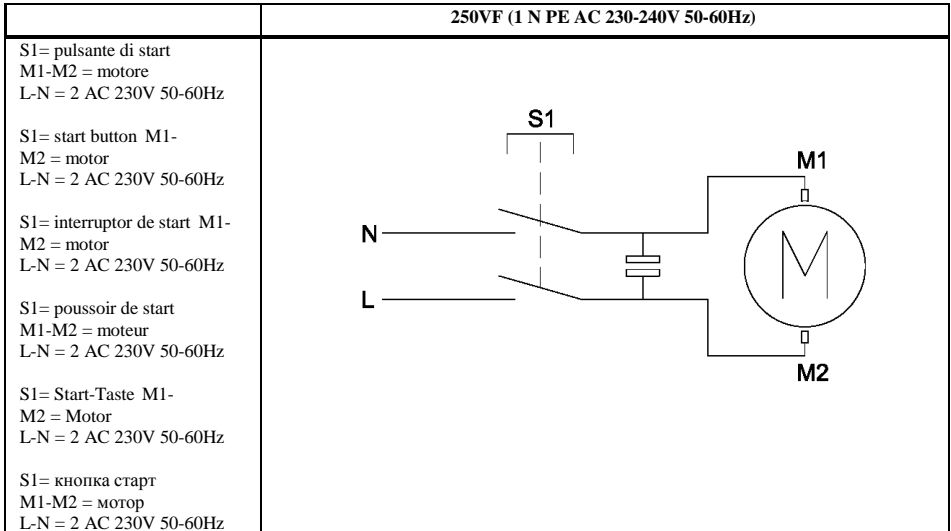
|  | 250VF (1 N PE AC 230-240V 50-60Hz) |
|---|---|
| S1= pulsante di start M1-M2 = motore L-N = 2 AC 230V 50-60Hz<br><br>S1= start button M1-M2 = motor L-N = 2 AC 230V 50-60Hz<br><br>S1= interruptor de start M1-M2 = motor L-N = 2 AC 230V 50-60Hz<br><br>S1= poussoir de start M1-M2 = moteur L-N = 2 AC 230V 50-60Hz<br><br>S1= Start-Taste M1-M2 = Motor L-N = 2 AC 230V 50-60Hz<br><br>S1= кнопка старт M1-M2 = мотор L-N = 2 AC 230V 50-60Hz | S1<br>N<br>L<br>M1<br>M<br>M2 |